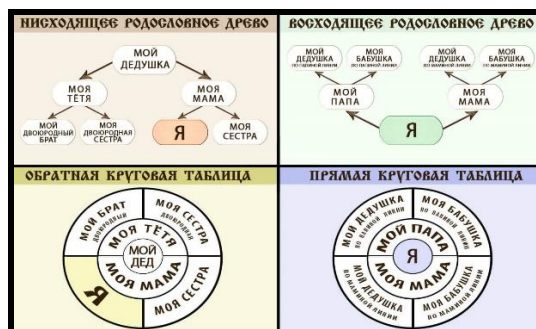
НИСХОДЯЩЕЕ РОДОСЛОВНОЕ ДРЕВО

МОЙ ДЕДУШКА
МОЯ ТЁТЯ
МОЯ МАМА
МОЙ ДВОЮРОДНЫЙ БРАТ
МОЯ ДВОЮРОДНАЯ СЕСТРА
Я
МОЯ СЕСТРА

ВОСХОДЯЩЕЕ РОДОСЛОВНОЕ ДРЕВО

МОЙ ДЕДУШКА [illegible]
МОЯ БАБУШКА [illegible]
МОЙ ДЕДУШКА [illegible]
МОЯ БАБУШКА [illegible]
МОЙ ПАПА
МОЯ МАМА
Я

ОБРАТНАЯ КРУГОВАЯ ТАБЛИЦА

МОЙ БРАТ двоюродный
МОЯ СЕСТРА двоюродная
МОЯ ТЁТЯ
МОЙ ДЕД
МОЯ МАМА
Я
МОЯ СЕСТРА

ПРЯМАЯ КРУГОВАЯ ТАБЛИЦА

МОЙ ДЕДУШКА по папиной линии
МОЯ БАБУШКА по папиной линии
МОЙ ПАПА
Я
МОЯ МАМА
МОЙ ДЕДУШКА по маминой линии
МОЯ БАБУШКА по маминой линии